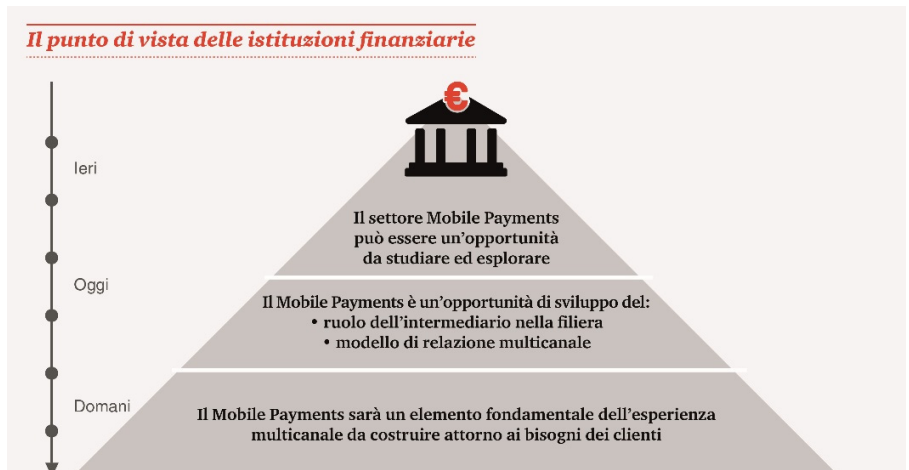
Il punto di vista delle istituzioni finanziarie

€

Ieri

Il settore Mobile Payments può essere un'opportunità da studiare ed esplorare

Oggi

Il Mobile Payments è un'opportunità di sviluppo del:
• ruolo dell'intermediario nella filiera
• modello di relazione multicanale

Domani

Il Mobile Payments sarà un elemento fondamentale dell'esperienza multicanale da costruire attorno ai bisogni dei clienti